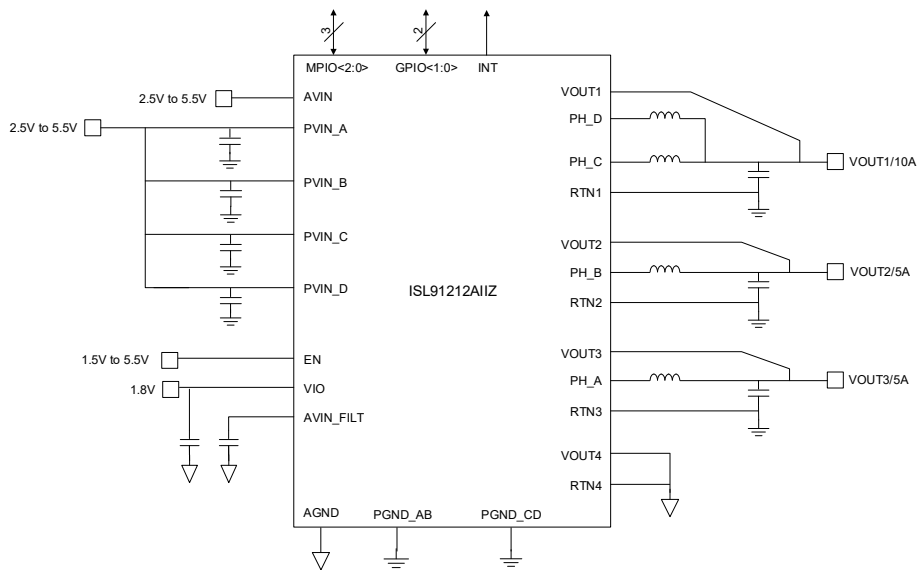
3
2
MPIO<2:0>
GPIO<1:0>
INT

2.5V to 5.5V
AVIN
2.5V to 5.5V
PVIN_A
PVIN_B
PVIN_C
PVIN_D
1.5V to 5.5V
EN
1.8V
VIO
AVIN_FILT
AGND
PGND_AB
PGND_CD

ISL91212AIIZ

VOUT1
PH_D
PH_C
RTN1
VOUT1/10A
VOUT2
PH_B
RTN2
VOUT2/5A
VOUT3
PH_A
RTN3
VOUT3/5A
VOUT4
RTN4